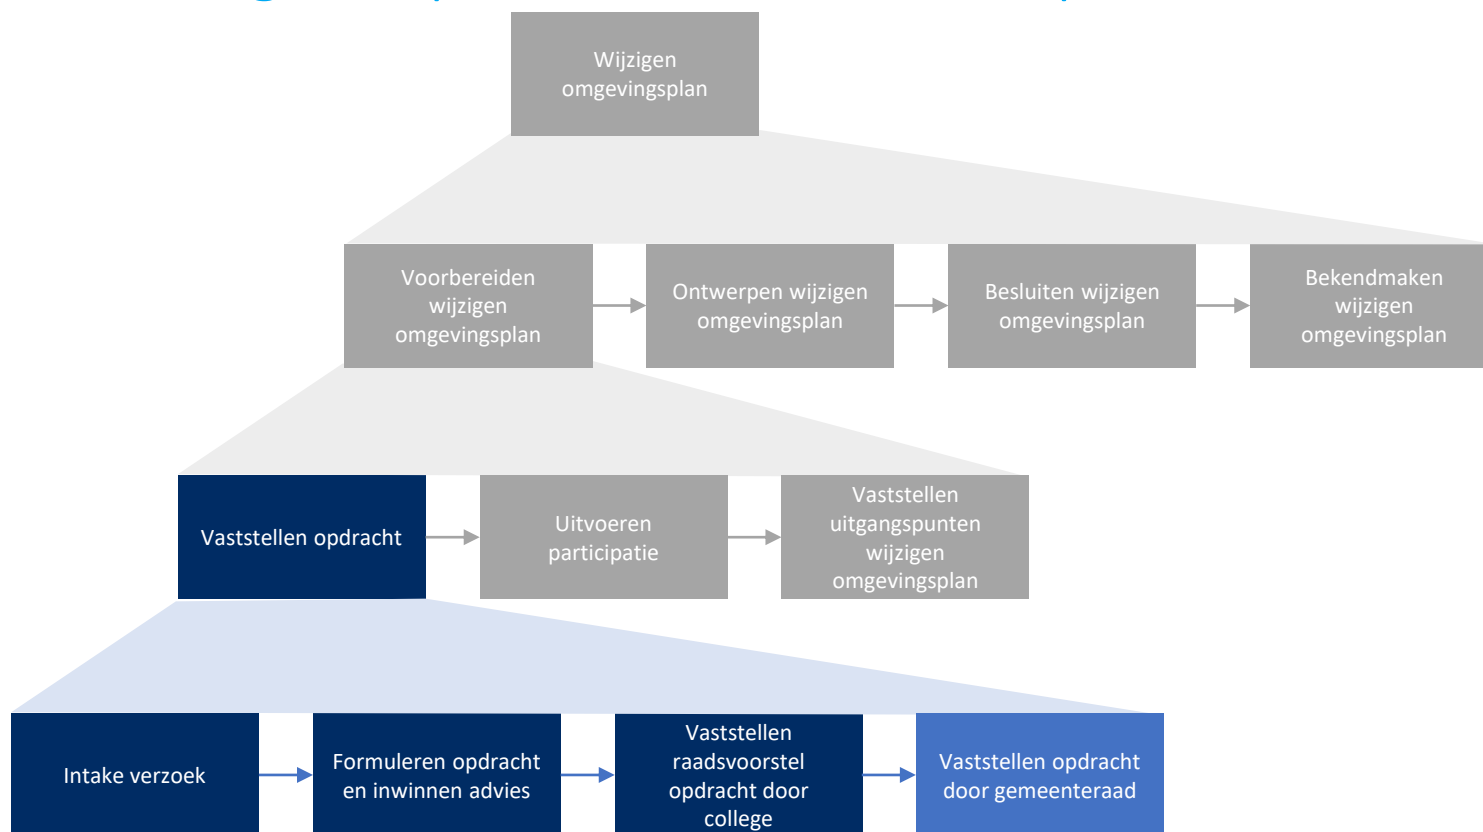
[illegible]

Wijzigen omgevingsplan

Voorbereiden wijzigen omgevingsplan

Ontwerpen wijzigen omgevingsplan

Besluiten wijzigen omgevingsplan

Bekendmaken wijzigen omgevingsplan

Vaststellen opdracht

Uitvoeren participatie

Vaststellen uitgangspunten wijzigen omgevingsplan

Intake verzoek

Formuleren opdracht en inwinnen advies

Vaststellen raadsvoorstel opdracht door college

Vaststellen opdracht door gemeenteraad